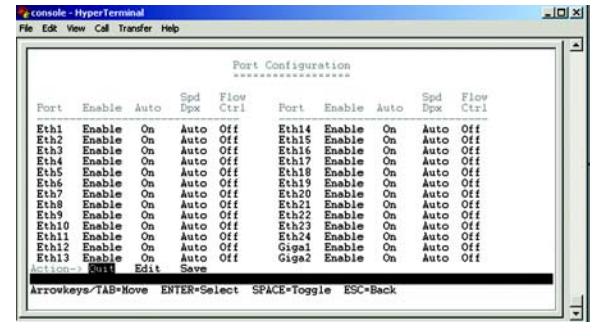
console - HyperTerminal
File Edit View Call Transfer Help

Port Configuration

| Port | Enable | Auto | Spd Dpx | Flow Ctrl | Port | Enable | Auto | Spd Dpx | Flow Ctrl |
|---|---|---|---|---|---|---|---|---|---|
| Eth1 | Enable | On | Auto | Off | Eth14 | Enable | On | Auto | Off |
| Eth2 | Enable | On | Auto | Off | Eth15 | Enable | On | Auto | Off |
| Eth3 | Enable | On | Auto | Off | Eth16 | Enable | On | Auto | Off |
| Eth4 | Enable | On | Auto | Off | Eth17 | Enable | On | Auto | Off |
| Eth5 | Enable | On | Auto | Off | Eth18 | Enable | On | Auto | Off |
| Eth6 | Enable | On | Auto | Off | Eth19 | Enable | On | Auto | Off |
| Eth7 | Enable | On | Auto | Off | Eth20 | Enable | On | Auto | Off |
| Eth8 | Enable | On | Auto | Off | Eth21 | Enable | On | Auto | Off |
| Eth9 | Enable | On | Auto | Off | Eth22 | Enable | On | Auto | Off |
| Eth10 | Enable | On | Auto | Off | Eth23 | Enable | On | Auto | Off |
| Eth11 | Enable | On | Auto | Off | Eth24 | Enable | On | Auto | Off |
| Eth12 | Enable | On | Auto | Off | Giga1 | Enable | On | Auto | Off |
| Eth13 | Enable | On | Auto | Off | Giga2 | Enable | On | Auto | Off |

Action-> Quit Edit Save

Arrowkeys/TAB=Move ENTER=Select SPACE=Toggle ESC=Back